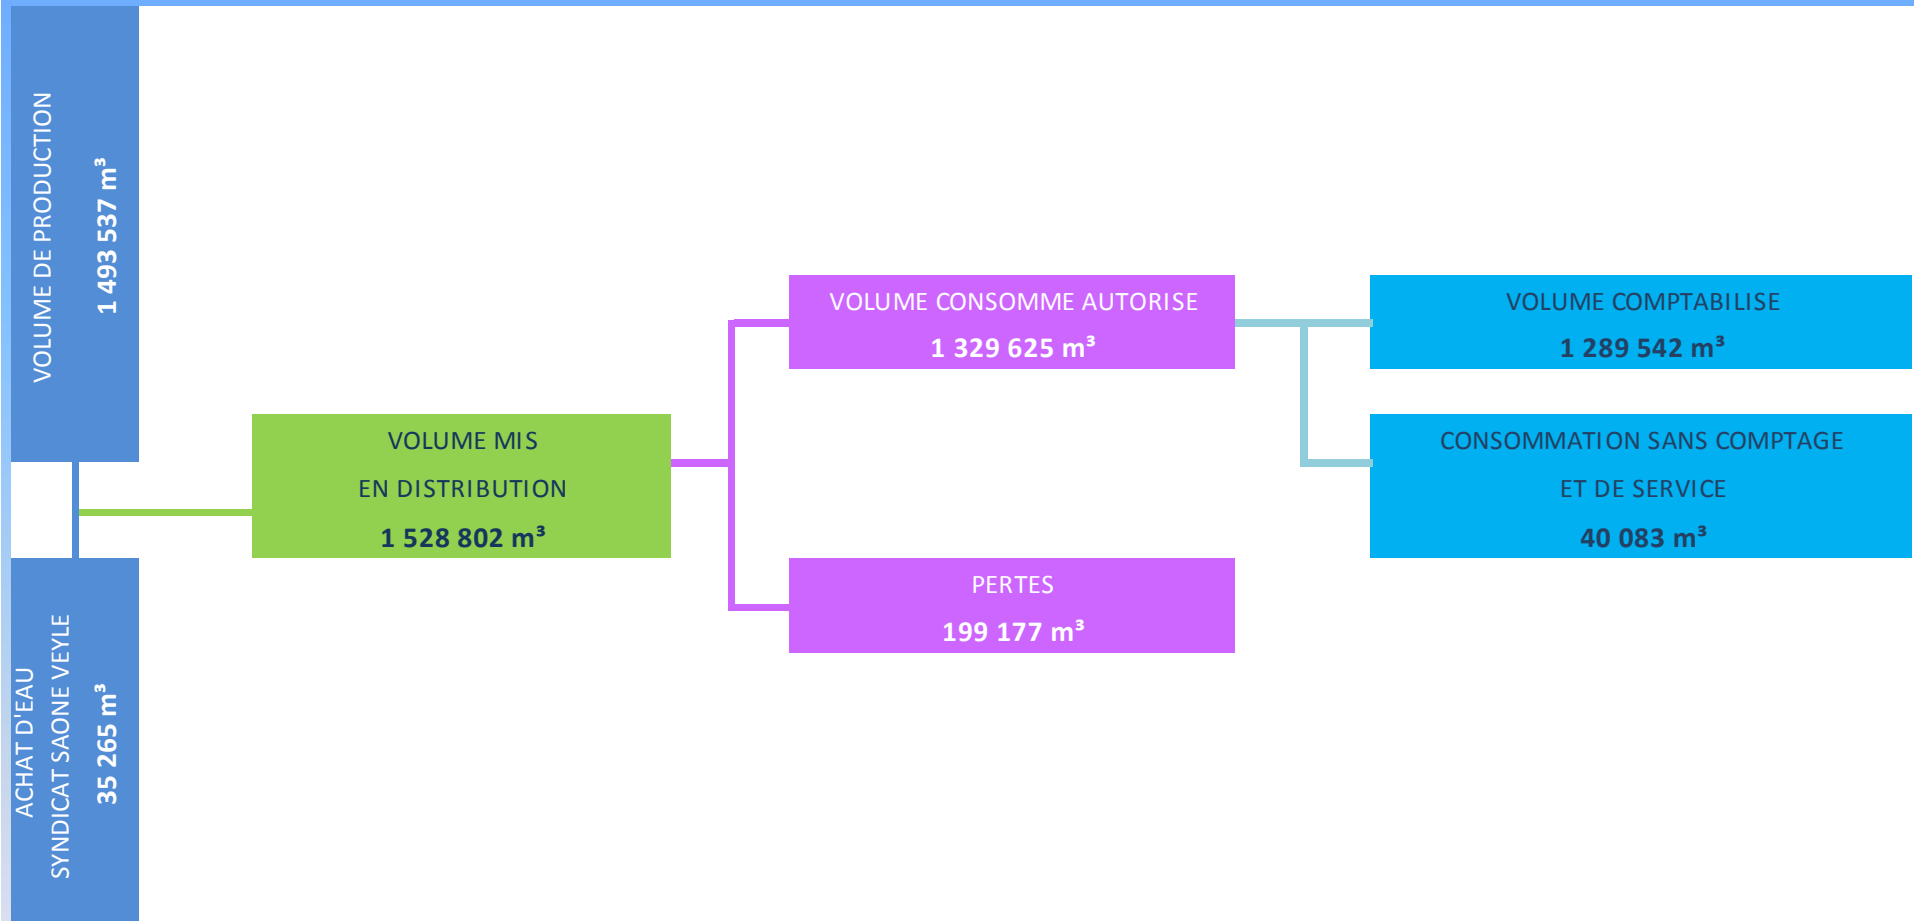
VOLUME DE PRODUCTION
1 493 537 m³

ACHAT D'EAU
SYNDICAT SAONE VEYLE
35 265 m³

VOLUME MIS
EN DISTRIBUTION
1 528 802 m³

VOLUME CONSOMME AUTORISE
1 329 625 m³

PERTES
199 177 m³

VOLUME COMPTABILISE
1 289 542 m³

CONSOMMATION SANS COMPTAGE
ET DE SERVICE
40 083 m³